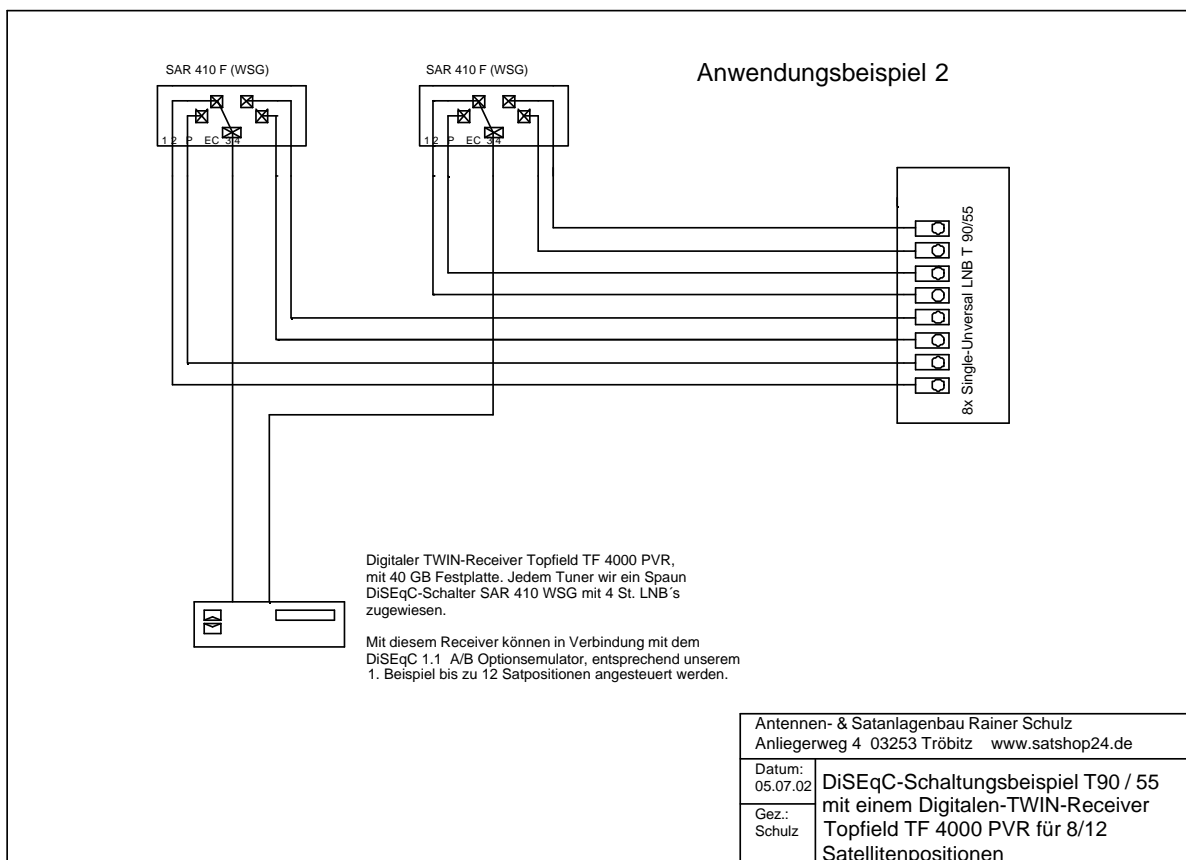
SAR 410 F (WSG)

SAR 410 F (WSG)

Anwendungsbeispiel 2

1 2 P EC 3 4

1 2 P EC 3 4

8x Single-Unversal LNB T 90/55

Digitaler TWIN-Receiver Topfield TF 4000 PVR, mit 40 GB Festplatte. Jedem Tuner wir ein Spaun DiSEqC-Schalter SAR 410 WSG mit 4 St. LNB´s zugewiesen.

Mit diesem Receiver können in Verbindung mit dem DiSEqC 1.1 A/B Optionsemulator, entsprechend unserem 1. Beispiel bis zu 12 Satpositionen angesteuert werden.

Antennen- & Satanlagenbau Rainer Schulz
Anliegerweg 4 03253 Tröbitz www.satshop24.de

| Datum: 05.07.02 | DiSEqC-Schaltungsbeispiel T90 / 55 mit einem Digitalen-TWIN-Receiver Topfield TF 4000 PVR für 8/12 Satellitenpositionen |
|---|---|
| Gez.: Schulz | |